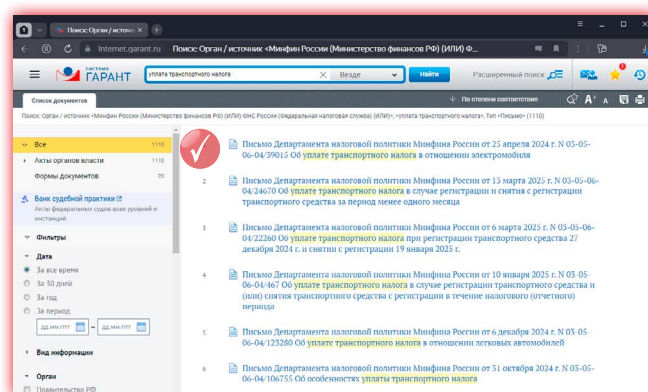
Поиск: Орган / источни ×

Internet.garant.ru   Поиск: Орган / источник «Минфин России (Министерство финансов РФ) (ИЛИ) Ф...

СИСТЕМА ГАРАНТ   уплата транспортного налога   Везде   Найти   Расширенный поиск

Список документов   По степени соответствия

Поиск: Орган / источник «Минфин России (Министерство финансов РФ) (ИЛИ) ФНС России (Федеральная налоговая служба) (ИЛИ)», «уплата транспортного налога», Тип «Письмо» (1110)

Все 1110
Акты органов власти 1110
Формы документов 20

Банк судебной практики
Акты федеральных судов всех уровней и инстанций

Фильтры

Дата
За все время
За 30 дней
За год
За период
ДД.ММ.ГГГГ – ДД.ММ.ГГГГ

Вид информации

Орган
Правительство РФ

Письмо Департамента налоговой политики Минфина России от 25 апреля 2024 г. N 03-05-06-04/39015 Об уплате транспортного налога в отношении электромобиля

2 Письмо Департамента налоговой политики Минфина России от 13 марта 2025 г. N 03-05-06-04/24670 Об уплате транспортного налога в случае регистрации и снятия с регистрации транспортного средства за период менее одного месяца

3 Письмо Департамента налоговой политики Минфина России от 6 марта 2025 г. N 03-05-06-04/22260 Об уплате транспортного налога при регистрации транспортного средства 27 декабря 2024 г. и снятии с регистрации 19 января 2025 г.

4 Письмо Департамента налоговой политики Минфина России от 10 января 2025 г. N 03-05-06-04/467 Об уплате транспортного налога в случае регистрации транспортного средства и (или) снятия транспортного средства с регистрации в течение налогового (отчетного) периода

5 Письмо Департамента налоговой политики Минфина России от 6 декабря 2024 г. N 03-05-06-04/123280 Об уплате транспортного налога в отношении легковых автомобилей

6 Письмо Департамента налоговой политики Минфина России от 31 октября 2024 г. N 03-05-06-04/106755 Об особенностях уплаты транспортного налога